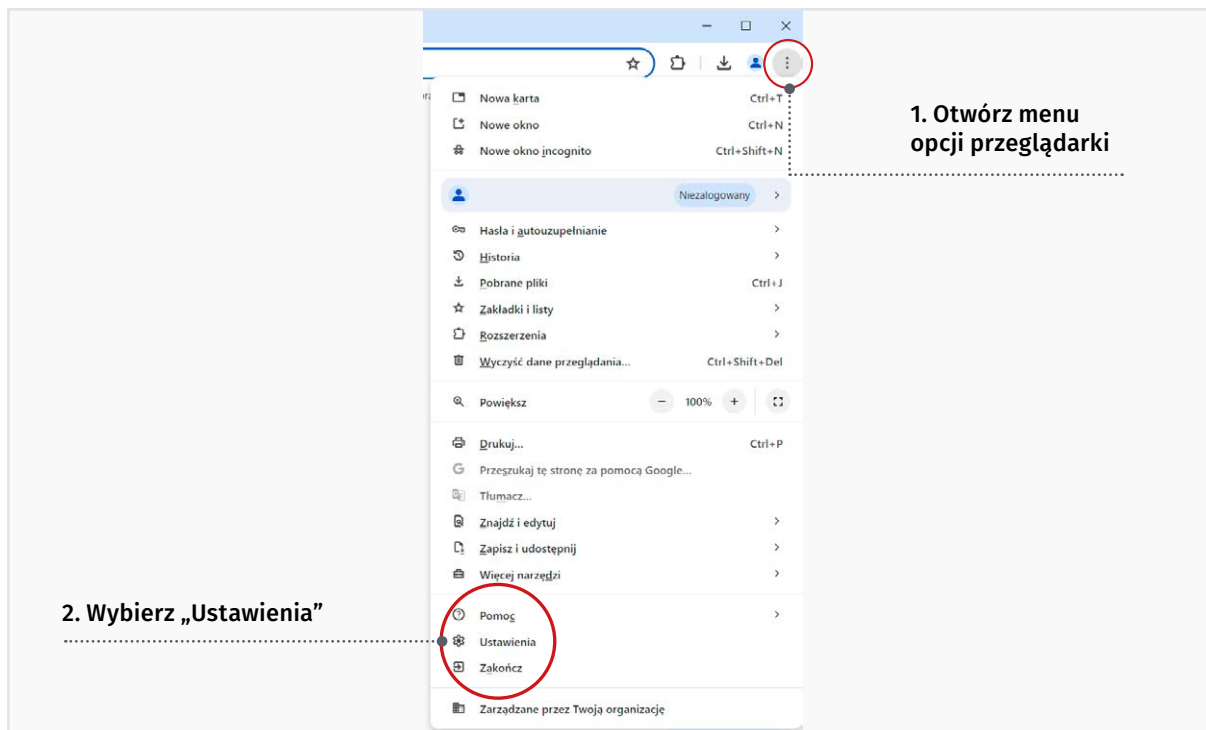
Nowa karta Ctrl+T
Nowe okno Ctrl+N
Nowe okno incognito Ctrl+Shift+N

Niezalogowany

Hasła i autouzupełnianie
Historia
Pobrane pliki Ctrl+J
Zakładki i listy
Rozszerzenia
Wyczyść dane przeglądania... Ctrl+Shift+Del

Powiększ − 100% +

Drukuj... Ctrl+P
Przeszukaj tę stronę za pomocą Google...
Tłumacz...
Znajdź i edytuj
Zapisz i udostępnij
Więcej narzędzi

Pomoc
Ustawienia
Zakończ

Zarządzane przez Twoją organizację

1. Otwórz menu opcji przeglądarki

2. Wybierz „Ustawienia”